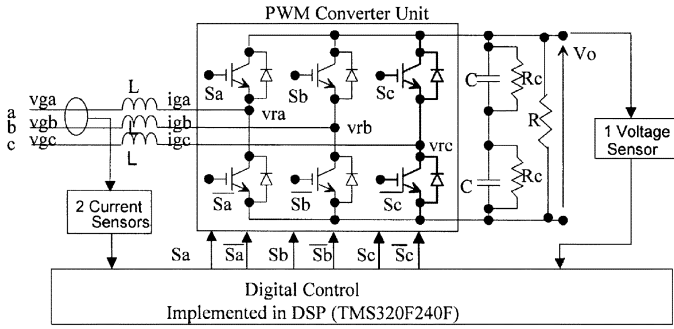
PWM Converter Unit

Sa
Sb
Sc
Vo
a
b
c
vga
vgb
vgc
L
L
iga
igb
igc
vra
vrb
vrc
C
Rc
R
C
Rc
1 Voltage Sensor
$\overline{Sa}$
$\overline{Sb}$
$\overline{Sc}$
2 Current Sensors
Sa
$\overline{Sa}$
Sb
$\overline{Sb}$
Sc
$\overline{Sc}$

Digital Control
Implemented in DSP (TMS320F240F)